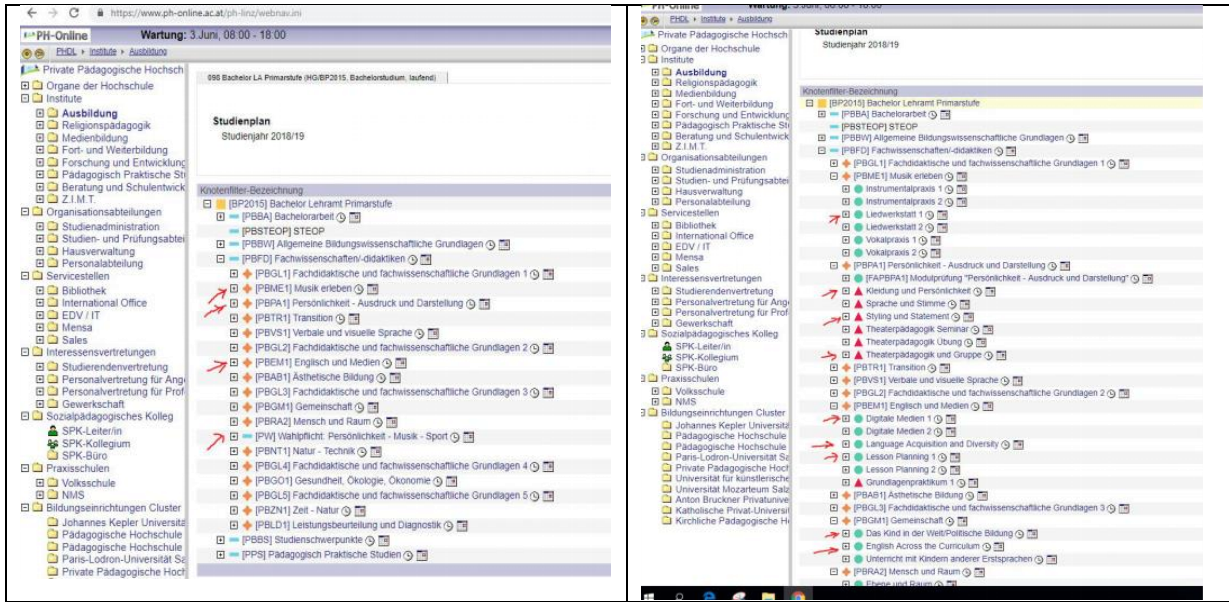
https://www.ph-online.ac.at/ph-linz/webnav.ini

PH-Online Wartung: 3.Juni, 08:00 - 18:00

PHDL › Institute › Ausbildung

Private Pädagogische Hochsch
Organe der Hochschule
Institute
Ausbildung
Religionspädagogik
Medienbildung
Fort- und Weiterbildung
Forschung und Entwicklung
Pädagogisch Praktische St
Beratung und Schulentwick
Z.I.M.T.
Organisationsabteilungen
Studienadministration
Studien- und Prüfungsabtei
Hausverwaltung
Personalabteilung
Servicestellen
Bibliothek
International Office
EDV / IT
Mensa
Sales
Interessensvertretungen
Studierendenvertretung
Personalvertretung für Ang
Personalvertretung für Prof
Gewerkschaft
Sozialpädagogisches Kolleg
SPK-Leiter/in
SPK-Kollegium
SPK-Büro
Praxisschulen
Volksschule
NMS
Bildungseinrichtungen Cluster
Johannes Kepler Universitä
Pädagogische Hochschule
Pädagogische Hochschule
Paris-Lodron-Universität Sa
Private Pädagogische Hoch

098 Bachelor LA Primarstufe (HG/BP2015, Bachelorstudium, laufend)

Studienplan
Studienjahr 2018/19

Knotenfilter-Bezeichnung
[BP2015] Bachelor Lehramt Primarstufe
[PBBA] Bachelorarbeit
[PBSTEOP] STEOP
[PBBW] Allgemeine Bildungswissenschaftliche Grundlagen
[PBFD] Fachwissenschaften/-didaktiken
[PBGL1] Fachdidaktische und fachwissenschaftliche Grundlagen 1
[PBME1] Musik erleben
[PBPA1] Persönlichkeit - Ausdruck und Darstellung
[PBTR1] Transition
[PBVS1] Verbale und visuelle Sprache
[PBGL2] Fachdidaktische und fachwissenschaftliche Grundlagen 2
[PBEM1] Englisch und Medien
[PBAB1] Ästhetische Bildung
[PBGL3] Fachdidaktische und fachwissenschaftliche Grundlagen 3
[PBGM1] Gemeinschaft
[PBRA2] Mensch und Raum
[PW] Wahlpflicht: Persönlichkeit - Musik - Sport
[PBNT1] Natur - Technik
[PBGL4] Fachdidaktische und fachwissenschaftliche Grundlagen 4
[PBGO1] Gesundheit, Ökologie, Ökonomie
[PBGL5] Fachdidaktische und fachwissenschaftliche Grundlagen 5
[PBZN1] Zeit - Natur
[PBLD1] Leistungsbeurteilung und Diagnostik
[PBBS] Studienschwerpunkte
[PPS] Pädagogisch Praktische Studien

PH-Online Wartung: 3.Juni, 08:00 - 18:00
PHDL › Institute › Ausbildung

Private Pädagogische Hochsch
Organe der Hochschule
Institute
Ausbildung
Religionspädagogik
Medienbildung
Fort- und Weiterbildung
Forschung und Entwicklung
Pädagogisch Praktische St
Beratung und Schulentwick
Z.I.M.T.
Organisationsabteilungen
Studienadministration
Studien- und Prüfungsabtei
Hausverwaltung
Personalabteilung
Servicestellen
Bibliothek
International Office
EDV / IT
Mensa
Sales
Interessensvertretungen
Studierendenvertretung
Personalvertretung für Ang
Personalvertretung für Prof
Gewerkschaft
Sozialpädagogisches Kolleg
SPK-Leiter/in
SPK-Kollegium
SPK-Büro
Praxisschulen
Volksschule
NMS
Bildungseinrichtungen Cluster
Johannes Kepler Universitä
Pädagogische Hochschule
Pädagogische Hochschule
Paris-Lodron-Universität Sa
Private Pädagogische Hoch
Universität für künstlerische
Universität Mozarteum Salz
Anton Bruckner Privatunive
Katholische Privat-Universi
Kirchliche Pädagogische H

Studienplan
Studienjahr 2018/19

Knotenfilter-Bezeichnung
[BP2015] Bachelor Lehramt Primarstufe
[PBBA] Bachelorarbeit
[PBSTEOP] STEOP
[PBBW] Allgemeine Bildungswissenschaftliche Grundlagen
[PBFD] Fachwissenschaften/-didaktiken
[PBGL1] Fachdidaktische und fachwissenschaftliche Grundlagen 1
[PBME1] Musik erleben
Instrumentalpraxis 1
Instrumentalpraxis 2
Liedwerkstatt 1
Liedwerkstatt 2
Vokalpraxis 1
Vokalpraxis 2
[PBPA1] Persönlichkeit - Ausdruck und Darstellung
[FAPBPA1] Modulprüfung "Persönlichkeit - Ausdruck und Darstellung"
Kleidung und Persönlichkeit
Sprache und Stimme
Styling und Statement
Theaterpädagogik Seminar
Theaterpädagogik Übung
Theaterpädagogik und Gruppe
[PBTR1] Transition
[PBVS1] Verbale und visuelle Sprache
[PBGL2] Fachdidaktische und fachwissenschaftliche Grundlagen 2
[PBEM1] Englisch und Medien
Digitale Medien 1
Digitale Medien 2
Language Acquisition and Diversity
Lesson Planning 1
Lesson Planning 2
Grundlagenpraktikum 1
[PBAB1] Ästhetische Bildung
[PBGL3] Fachdidaktische und fachwissenschaftliche Grundlagen 3
[PBGM1] Gemeinschaft
Das Kind in der Welt/Politische Bildung
English Across the Curriculum
Unterricht mit Kindern anderer Erstsprachen
[PBRA2] Mensch und Raum
Ebene und Raum